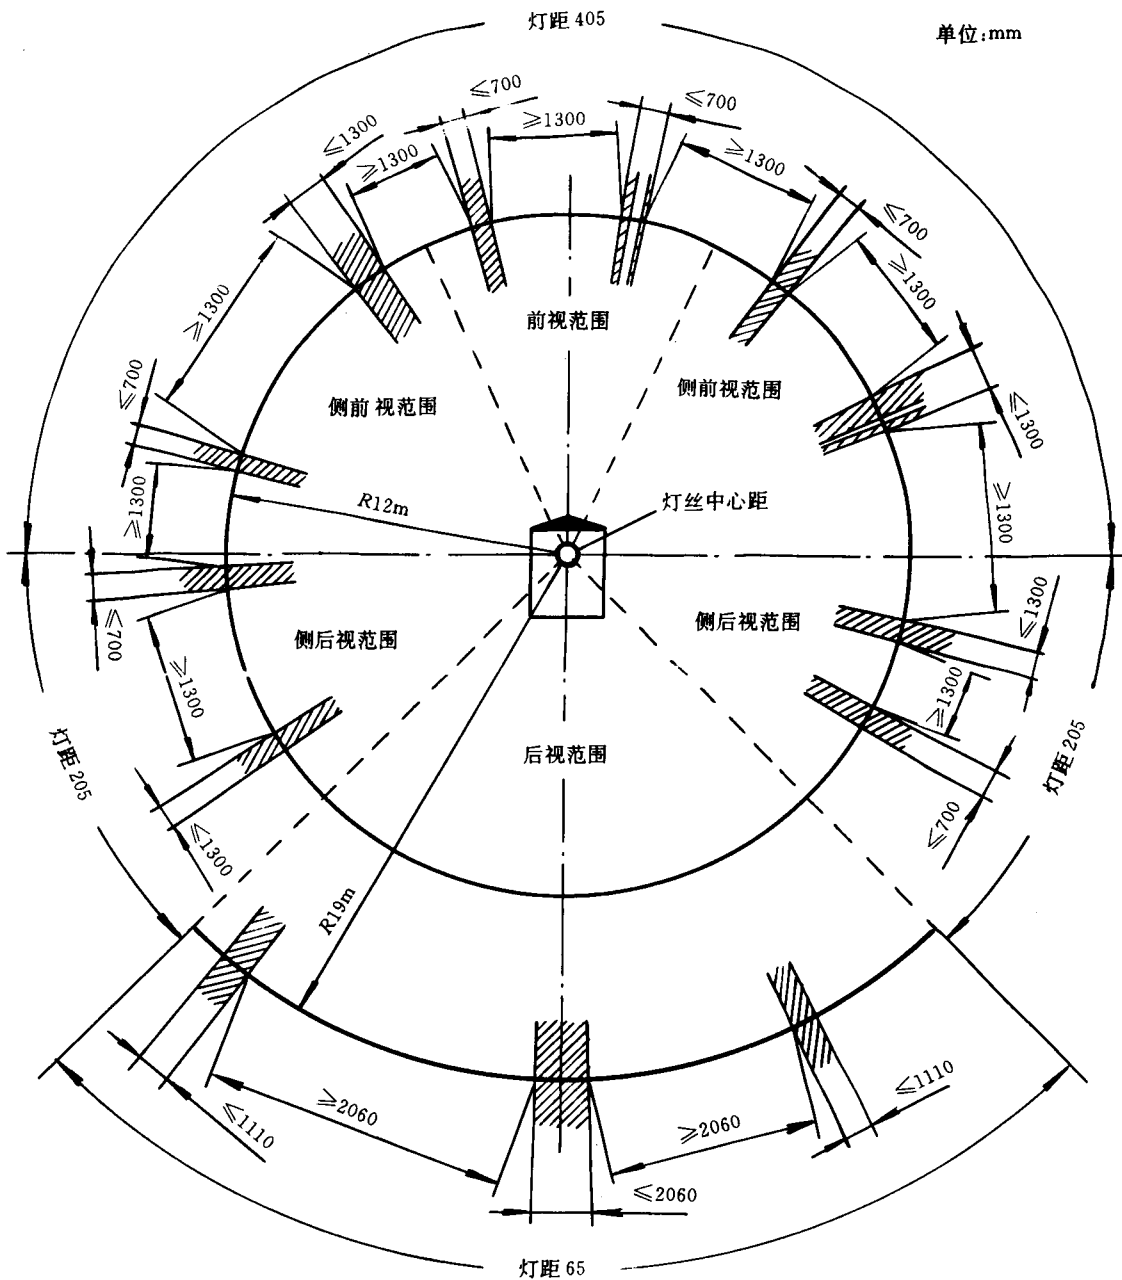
灯距 405

单位:mm

$\leqslant700$

$\leqslant700$

$\geqslant1300$

$\leqslant1300$

$\geqslant1300$

$\geqslant1300$

$\leqslant700$

$\geqslant1300$

$\geqslant1300$

前视范围

$\leqslant700$

侧前视范围

侧前视范围

$\leqslant1300$

$\geqslant1300$

$R12m$

灯丝中心距

$\geqslant1300$

$\leqslant700$

$\leqslant1300$

侧后视范围

侧后视范围

$\geqslant1300$

$\geqslant1300$

后视范围

灯距 205

灯距 205

$\leqslant700$

$\leqslant1300$

$R19m$

$\leqslant1110$

$\leqslant1110$

$\geqslant2060$

$\geqslant2060$

$\leqslant2060$

灯距 65